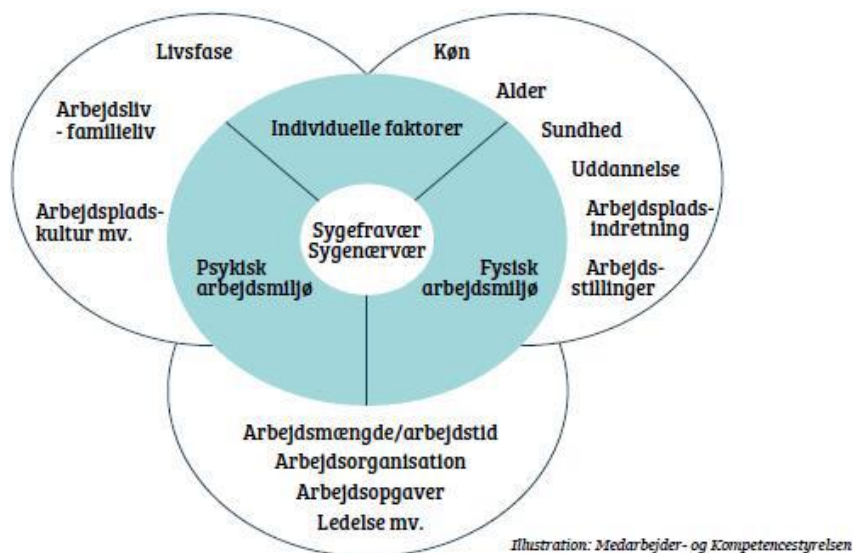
Livsfase

Arbejdsliv - familieliv

Arbejdspladskultur mv.

Køn

Alder

Sundhed

Uddannelse

Arbejdspladsindretning

Arbejdsstillinger

Individuelle faktorer

Sygefravær
Sygenærvær

Psykisk arbejdsmiljø

Fysisk arbejdsmiljø

Arbejdsmængde/arbejdstid
Arbejdsorganisation
Arbejdsopgaver
Ledelse mv.

Illustration: Medarbejder- og Kompetencestyrelsen